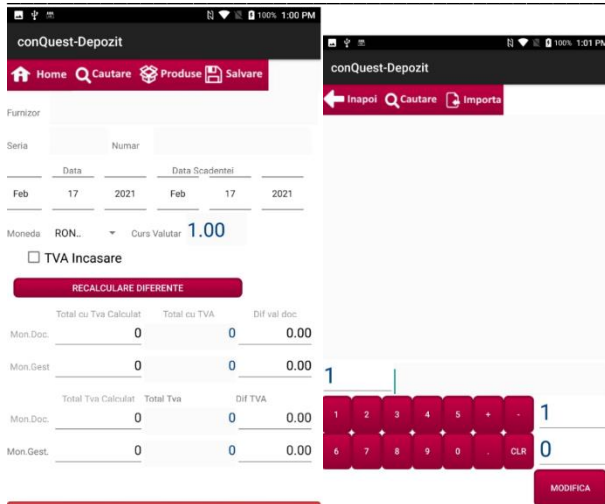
100% 1:00 PM

conQuest-Depozit

Home Cautare Produse Salvare

Furnizor

Seria Numar

Data Data Scadentei

Feb 17 2021 Feb 17 2021

Moneda RON.. Curs Valutar 1.00

☐ TVA Incasare

RECALCULARE DIFERENTE

| | Total cu Tva Calculat | Total cu TVA | Dif val doc. |
|---|---|---|---|
| Mon.Doc. | 0 | 0 | 0.00 |
| Mon.Gest | 0 | 0 | 0.00 |

| | Total Tva Calculat | Total Tva | Dif TVA |
|---|---|---|---|
| Mon.Doc. | 0 | 0 | 0.00 |
| Mon.Gest. | 0 | 0 | 0.00 |

100% 1:01 PM

conQuest-Depozit

Inapoi Cautare Importa

1

1 2 3 4 5 + -

6 7 8 9 0 . CLR

1

0

MODIFICA